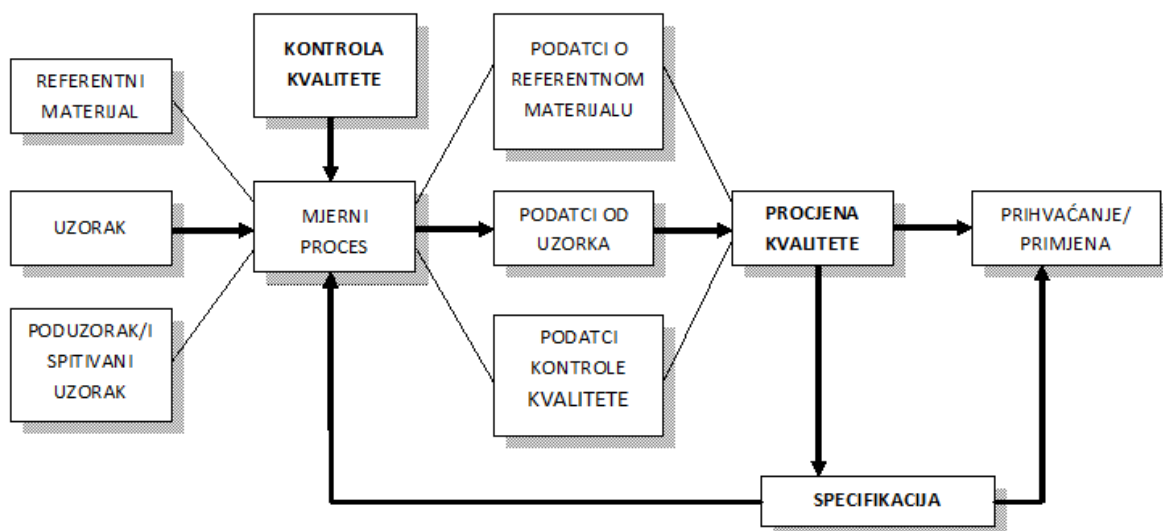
REFERENTNI MATERIJAL

UZORAK

PODUZORAK/I SPITIVANI UZORAK

KONTROLA KVALITETE

MJERNI PROCES

PODATCI O REFERENTNOM MATERIJALU

PODATCI OD UZORKA

PODATCI KONTROLE KVALITETE

PROCJENA KVALITETE

PRIHVAĆANJE/ PRIMJENA

SPECIFIKACIJA